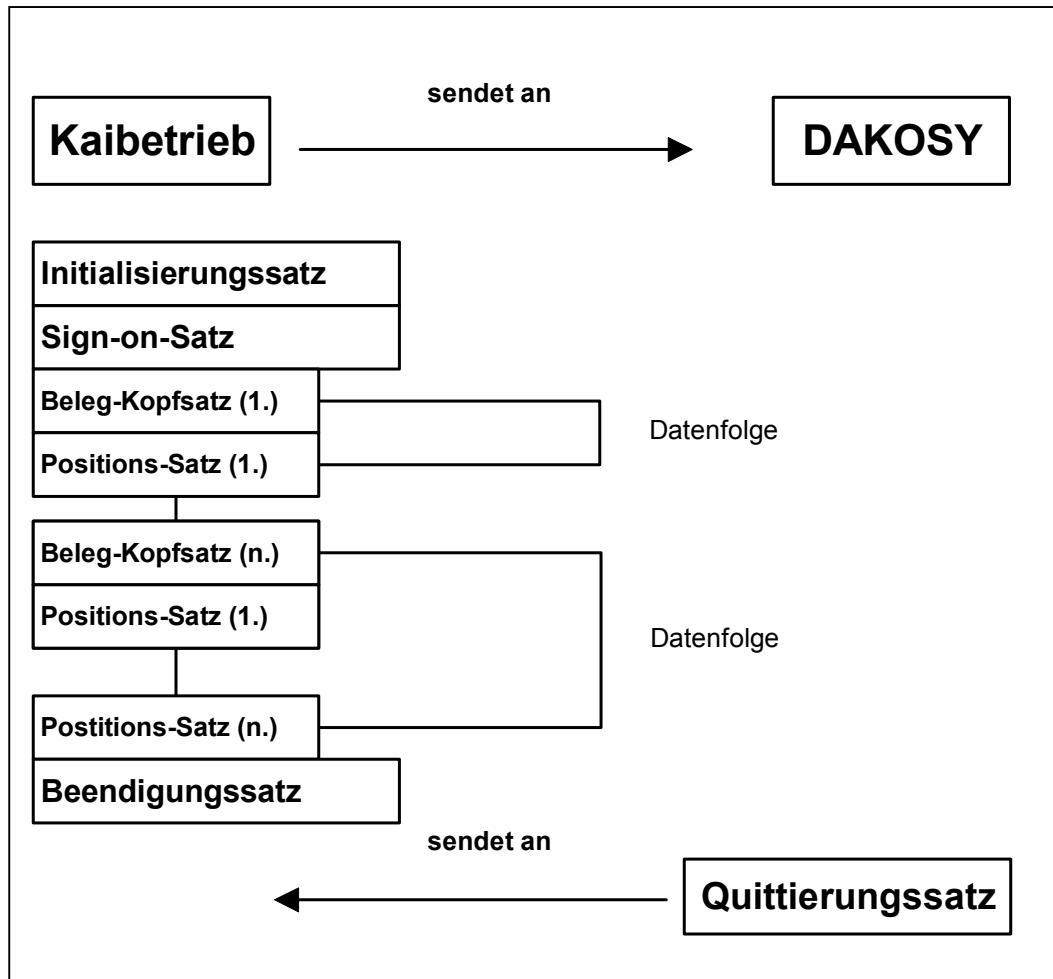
sendet an

Kaibetrieb

DAKOSY

Initialisierungssatz

Sign-on-Satz

Beleg-Kopfsatz (1.)

Positions-Satz (1.)

Datenfolge

Beleg-Kopfsatz (n.)

Positions-Satz (1.)

Datenfolge

Postitions-Satz (n.)

Beendigungssatz

sendet an

Quittierungssatz